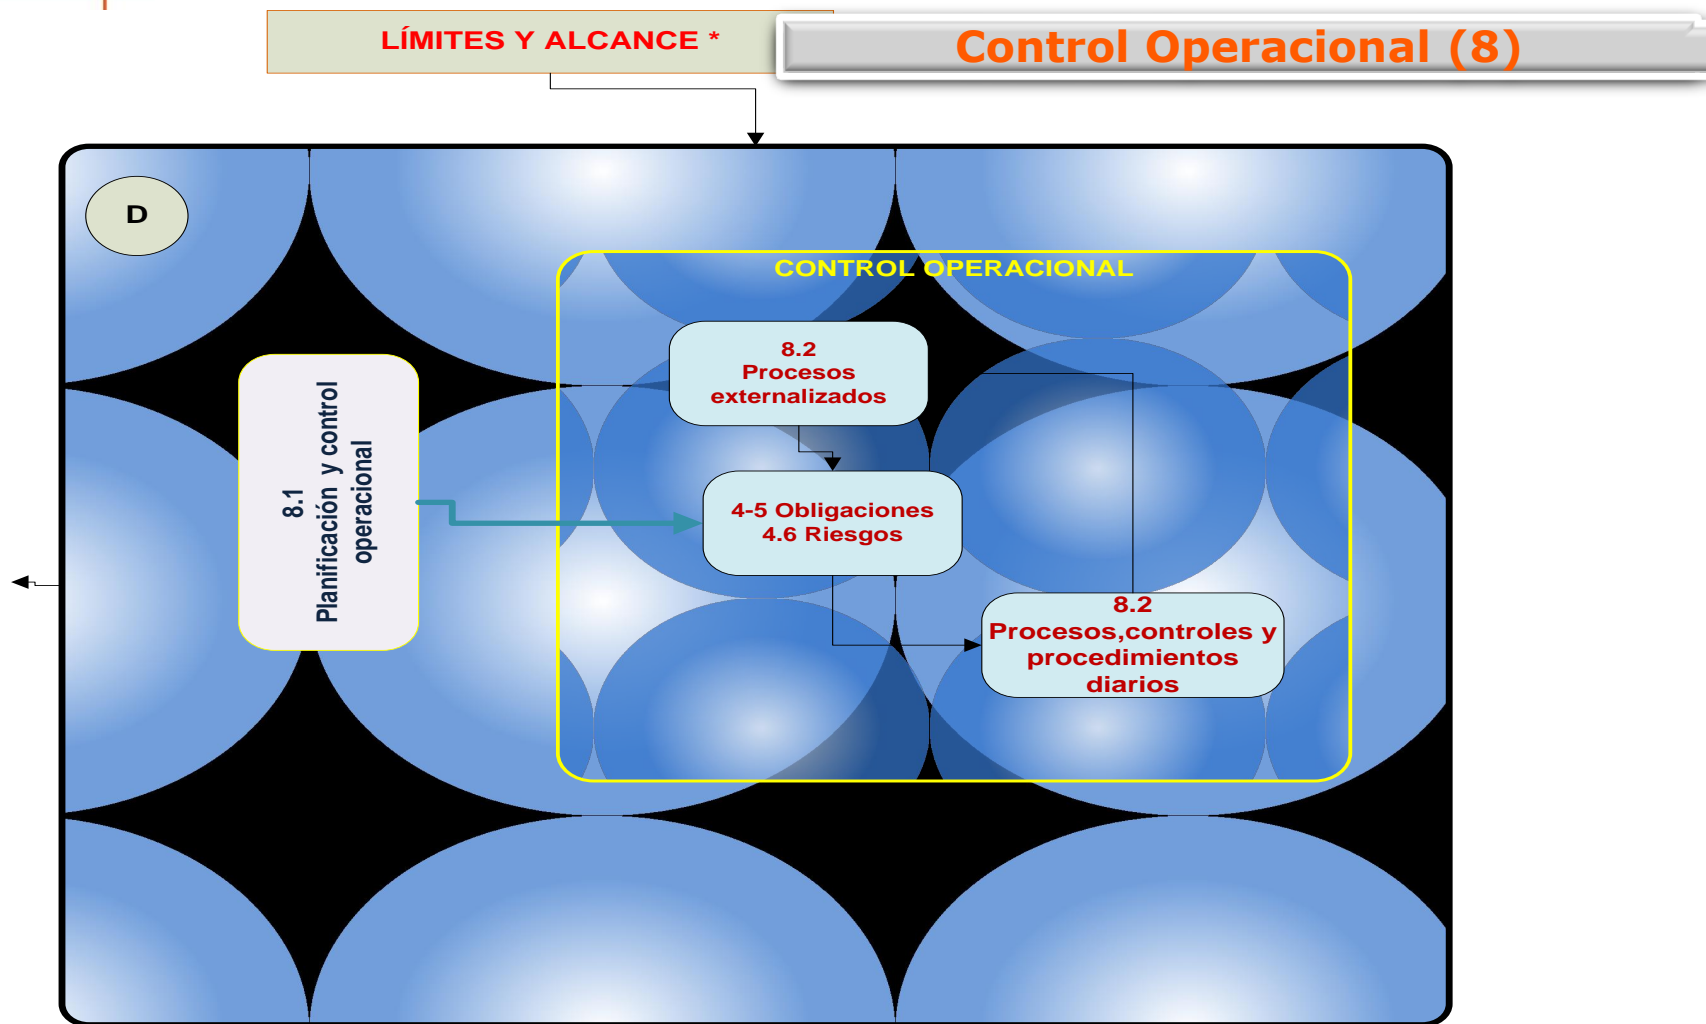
LÍMITES Y ALCANCE *

Control Operacional (8)

D

CONTROL OPERACIONAL

8.1 Planificación y control operacional

8.2 Procesos externalizados

4-5 Obligaciones
4.6 Riesgos

8.2 Procesos,controles y procedimientos diarios